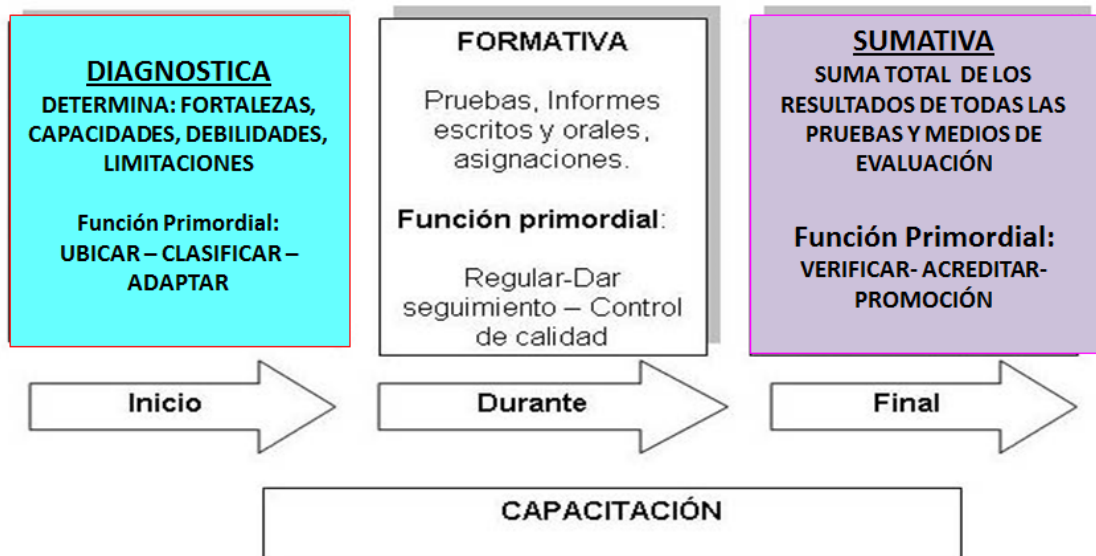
DIAGNOSTICA
DETERMINA: FORTALEZAS, CAPACIDADES, DEBILIDADES, LIMITACIONES

Función Primordial:
UBICAR – CLASIFICAR – ADAPTAR

FORMATIVA

Pruebas, Informes escritos y orales, asignaciones.

Función primordial:

Regular-Dar seguimiento – Control de calidad

SUMATIVA
SUMA TOTAL DE LOS RESULTADOS DE TODAS LAS PRUEBAS Y MEDIOS DE EVALUACIÓN

Función Primordial:
VERIFICAR- ACREDITAR- PROMOCIÓN

Inicio

Durante

Final

CAPACITACIÓN